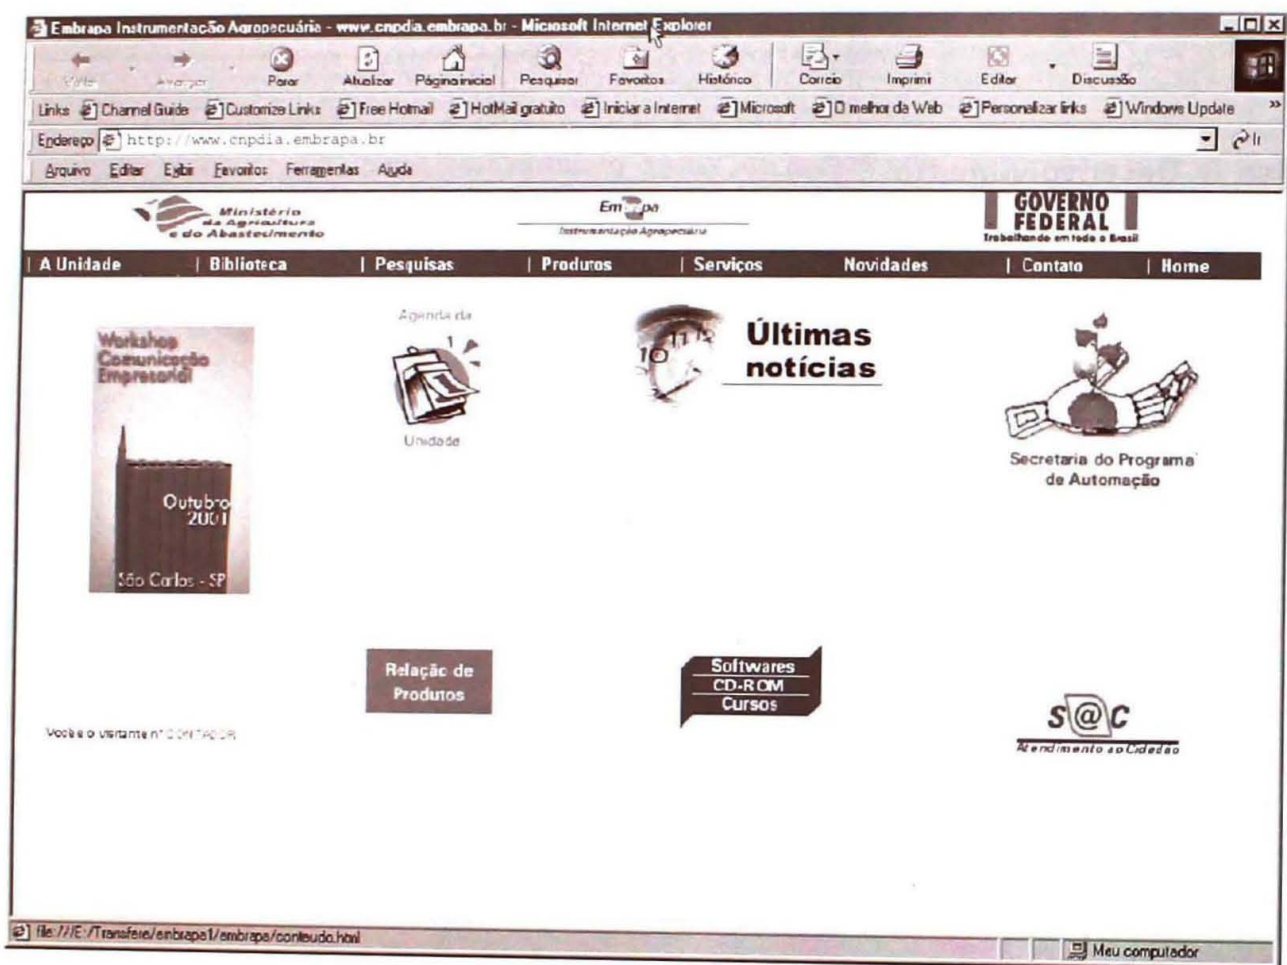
Embrapa Instrumentação Agropecuária - www.cnpdia.embrapa.br - Microsoft Internet Explorer

Voltar Avançar Parar Atualizar Página inicial Pesquisar Favoritos Histórico Correio Imprimir Editar Discussão

Links Channel Guide Customize Links Free Hotmail HotMail gratuito Iniciar a Internet Microsoft O melhor da Web Personalizar links Windows Update

Endereço http://www.cnpdia.embrapa.br

Arquivo Editar Exibir Favoritos Ferramentas Ajuda

Ministério da Agricultura e do Abastecimento

Embrapa
Instrumentação Agropecuária

GOVERNO FEDERAL
Trabalhando em todo o Brasil

| A Unidade | Biblioteca | Pesquisas | Produtos | Serviços | Novidades | Contato | Home

Workshop Comunicação Empresarial
Outubro 2001
São Carlos - SP

Agenda da Unidade

Últimas notícias

Secretaria do Programa de Automação

Relação de Produtos

Softwares
CD-ROM
Cursos

S@C
Atendimento ao Cidadão

Você é o visitante nº CONTADOR

file:///E:/Transfere/embrapa1/embrapa/conteudo.html

Meu computador